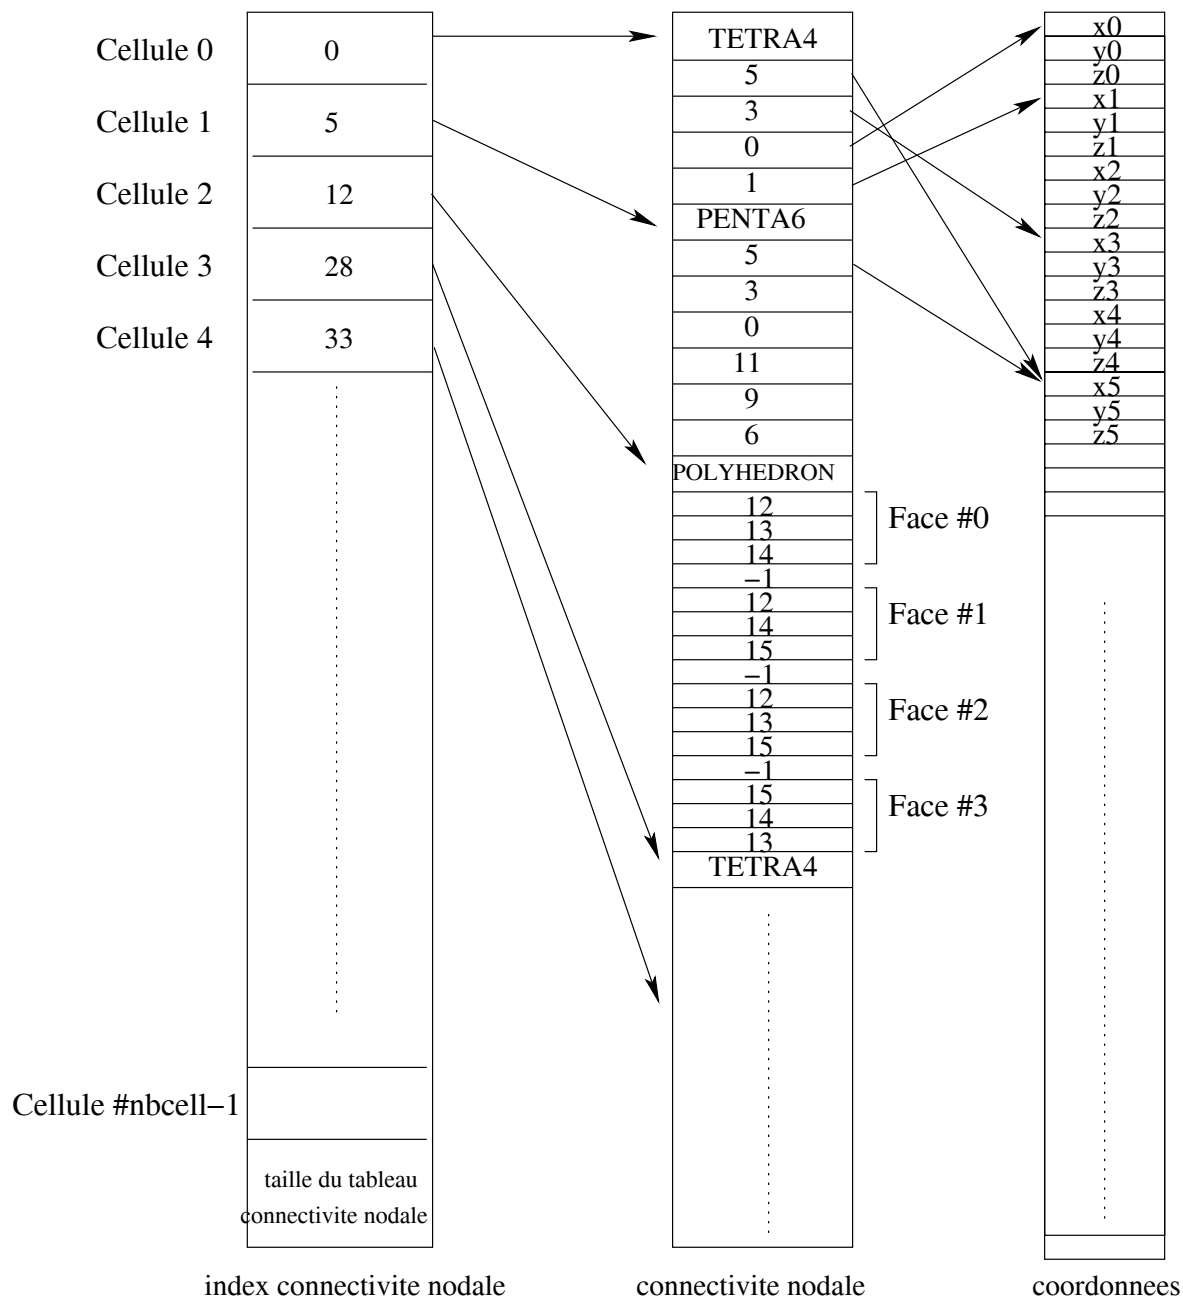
Cellule 0 | 0
Cellule 1 | 5
Cellule 2 | 12
Cellule 3 | 28
Cellule 4 | 33

Cellule #nbcell−1

taille du tableau connectivite nodale

TETRA4
5
3
0
1
PENTA6
5
3
0
11
9
6
POLYHEDRON
12
13
14
−1
12
14
15
−1
12
13
15
−1
15
14
13
TETRA4

Face #0
Face #1
Face #2
Face #3

x0
y0
z0
x1
y1
z1
x2
y2
z2
x3
y3
z3
x4
y4
z4
x5
y5
z5

index connectivite nodale

connectivite nodale

coordonnees